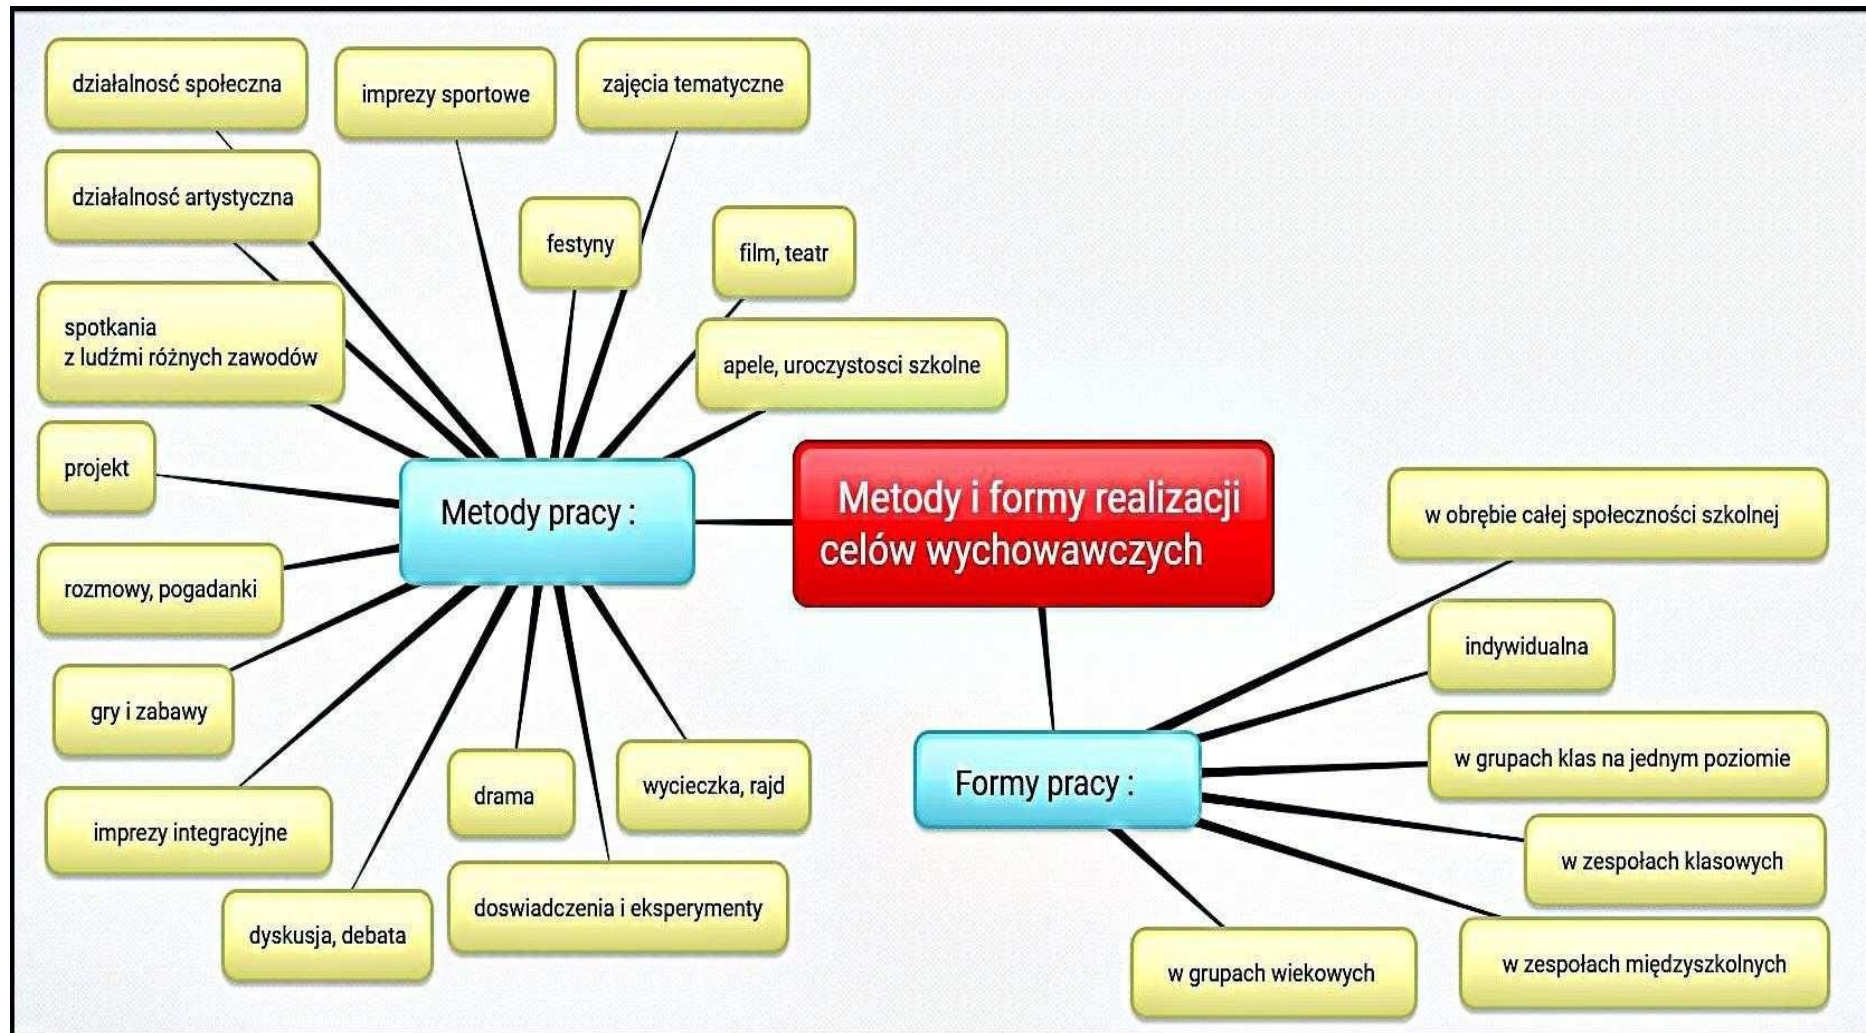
Metody i formy realizacji celów wychowawczych

Metody pracy :

działalnosć społeczna

imprezy sportowe

zajęcia tematyczne

działalnosć artystyczna

festyny

film, teatr

spotkania z ludźmi różnych zawodów

apele, uroczystosci szkolne

projekt

rozmowy, pogadanki

gry i zabawy

imprezy integracyjne

drama

wycieczka, rajd

dyskusja, debata

doswiadczenia i eksperymenty

Formy pracy :

w obrębie całej społeczności szkolnej

indywidualna

w grupach klas na jednym poziomie

w zespołach klasowych

w zespołach międzyszkolnych

w grupach wiekowych